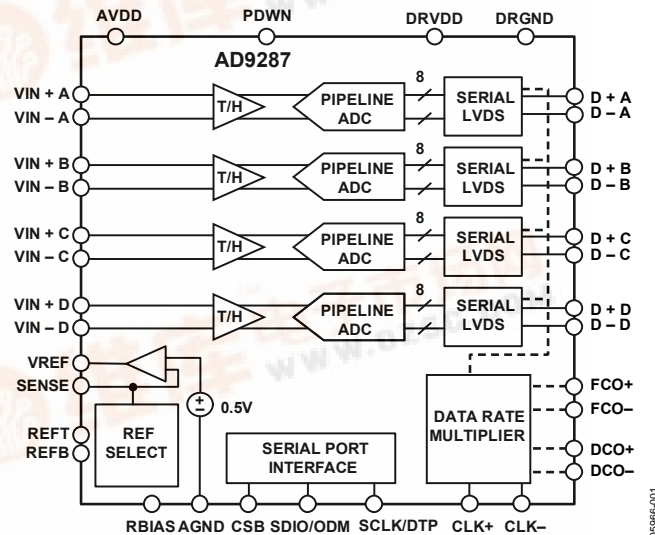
AVDD
PDWN
DRVDD
DRGND

AD9287

VIN + A
VIN – A
T/H
PIPELINE ADC
8
SERIAL LVDS
D + A
D – A

VIN + B
VIN – B
T/H
PIPELINE ADC
8
SERIAL LVDS
D + B
D – B

VIN + C
VIN – C
T/H
PIPELINE ADC
8
SERIAL LVDS
D + C
D – C

VIN + D
VIN – D
T/H
PIPELINE ADC
8
SERIAL LVDS
D + D
D – D

VREF
SENSE
REFT
REFB
REF SELECT
0.5V

DATA RATE MULTIPLIER
FCO+
FCO–
DCO+
DCO–

SERIAL PORT INTERFACE

RBIAS AGND CSB SDIO/ODM SCLK/DTP CLK+ CLK–

05966-001